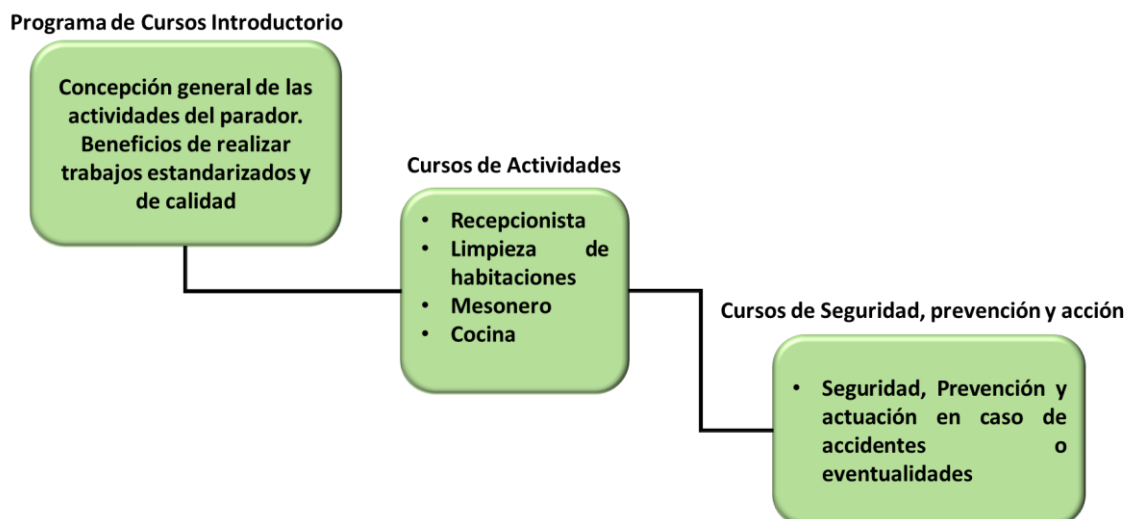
Programa de Cursos Introductorio

Concepción general de las actividades del parador. Beneficios de realizar trabajos estandarizados y de calidad

Cursos de Actividades

• Recepcionista
• Limpieza de habitaciones
• Mesonero
• Cocina

Cursos de Seguridad, prevención y acción

• Seguridad, Prevención y actuación en caso de accidentes o eventualidades